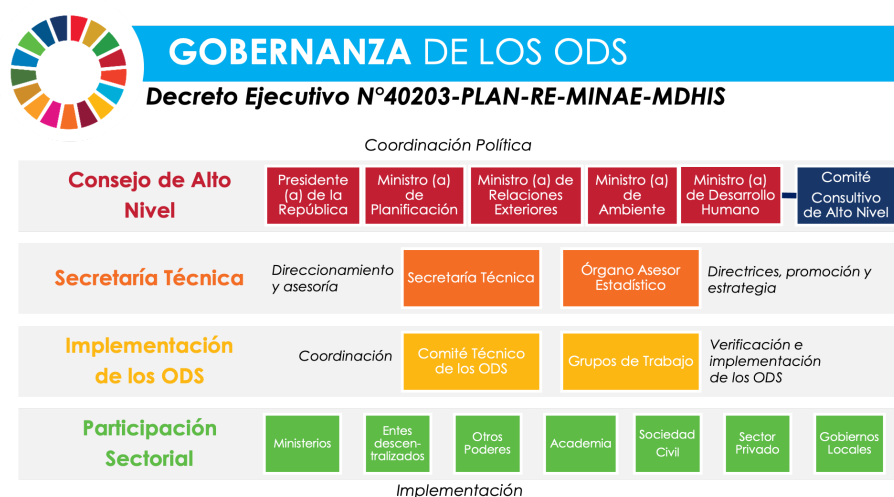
GOBERNANZA DE LOS ODS

Decreto Ejecutivo N°40203-PLAN-RE-MINAE-MDHIS

Coordinación Política

Consejo de Alto Nivel

Presidente (a) de la República

Ministro (a) de Planificación

Ministro (a) de Relaciones Exteriores

Ministro (a) de Ambiente

Ministro (a) de Desarrollo Humano

Comité Consultivo de Alto Nivel

Secretaría Técnica

Direccionamiento y asesoría

Secretaría Técnica

Órgano Asesor Estadístico

Directrices, promoción y estrategia

Implementación de los ODS

Coordinación

Comité Técnico de los ODS

Grupos de Trabajo

Verificación e implementación de los ODS

Participación Sectorial

Ministerios

Entes descentralizados

Otros Poderes

Academia

Sociedad Civil

Sector Privado

Gobiernos Locales

Implementación